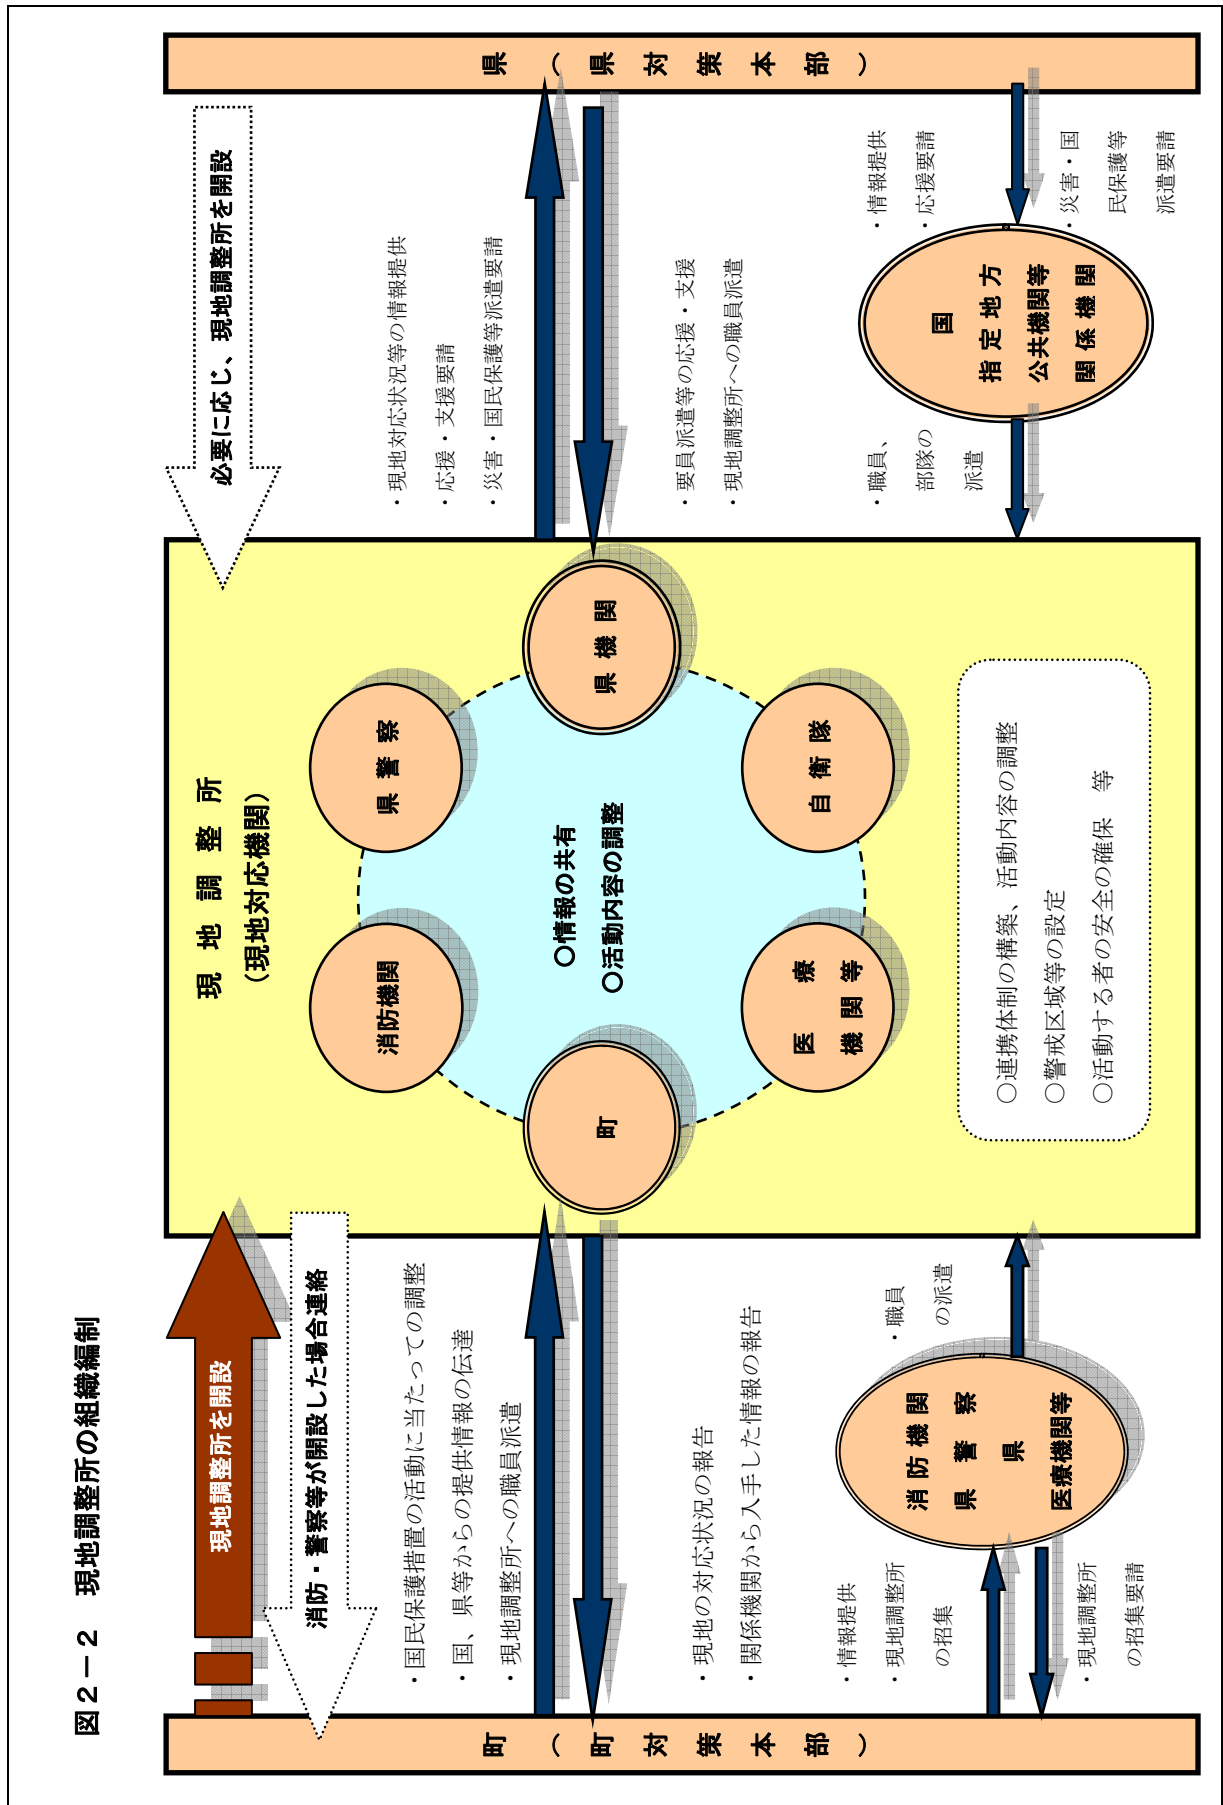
図２－２　現地調整所の組織編制

県（県対策本部）

必要に応じ、現地調整所を開設

・現地対応状況等の情報提供
・応援・支援要請
・災害・国民保護等派遣要請

・要員派遣等の応援・支援
・現地調整所への職員派遣

・情報提供
・応援要請
・災害・国民保護等派遣要請

国
指定地方
公共機関等
関係機関

・職員、部隊の派遣

現地調整所
（現地対応機関）

県機関
県警察
自衛隊
消防機関
医療機関等
町

○情報の共有
○活動内容の調整

○連携体制の構築、活動内容の調整
○警戒区域等の設定
○活動する者の安全の確保　等

現地調整所を開設

消防・警察等が開設した場合連絡

・国民保護措置の活動に当たっての調整
・国、県等からの提供情報の伝達
・現地調整所への職員派遣

・現地の対応状況の報告
・関係機関から入手した情報の報告

・職員の派遣

消防機関
県警察
県
医療機関等

・情報提供
・現地調整所の招集

・現地調整所の招集要請

町（町対策本部）